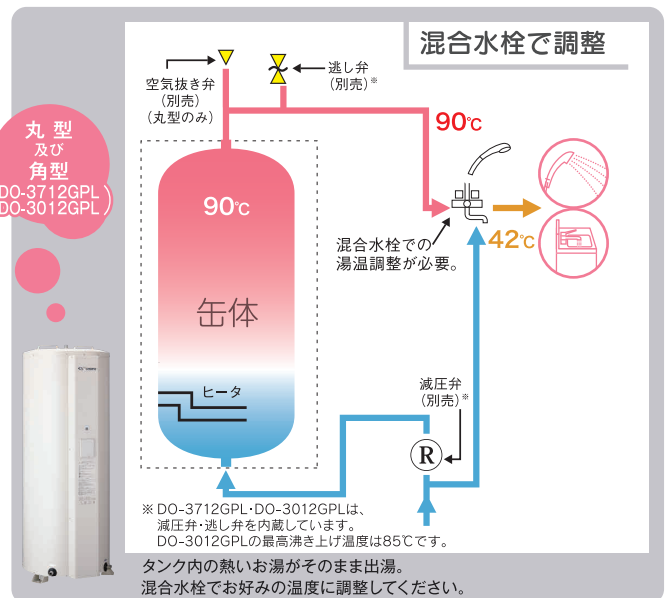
混合水栓で調整

丸型
及び
角型
DO-3712GPL
DO-3012GPL

空気抜き弁
(別売)
(丸型のみ)

逃し弁
(別売)※

90℃

90℃

缶体

ヒータ

混合水栓での
湯温調整が必要。

42℃

減圧弁
(別売)※

R

※ DO-3712GPL・DO-3012GPLは、
減圧弁・逃し弁を内蔵しています。
DO-3012GPLの最高沸き上げ温度は85℃です。

タンク内の熱いお湯がそのまま出湯。
混合水栓でお好みの温度に調整してください。